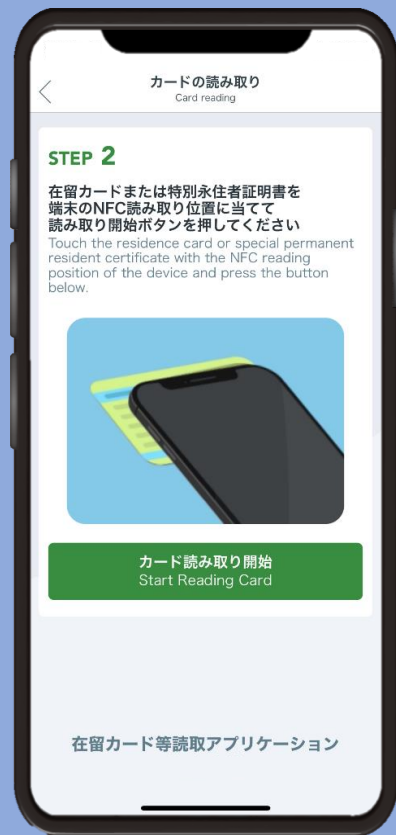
カードの読み取り
Card reading

STEP 2

在留カードまたは特別永住者証明書を端末のNFC読み取り位置に当てて読み取り開始ボタンを押してください
Touch the residence card or special permanent resident certificate with the NFC reading position of the device and press the button below.

カード読み取り開始
Start Reading Card

在留カード等読取アプリケーション